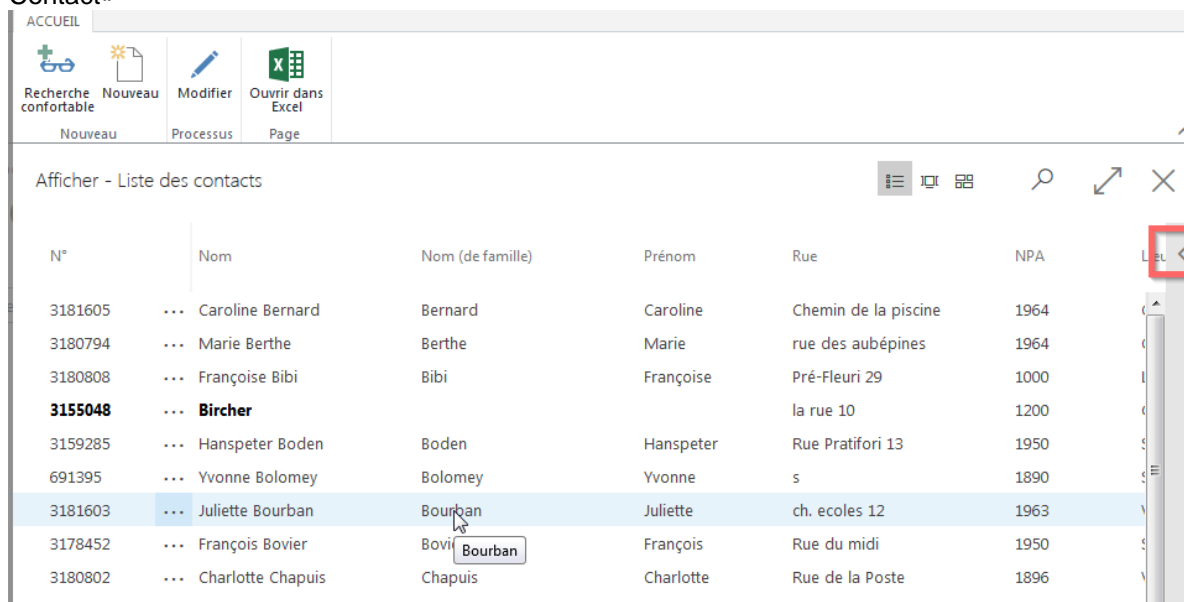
Contact

ACCUEIL

Recherche confortable
Nouveau
Modifier
Ouvrir dans Excel

Nouveau
Processus
Page

Afficher - Liste des contacts

| N° | | Nom | Nom (de famille) | Prénom | Rue | NPA | Lieu |
|---|---|---|---|---|---|---|---|
| 3181605 | ··· | Caroline Bernard | Bernard | Caroline | Chemin de la piscine | 1964 | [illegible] |
| 3180794 | ··· | Marie Berthe | Berthe | Marie | rue des aubépines | 1964 | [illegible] |
| 3180808 | ··· | Françoise Bibi | Bibi | Françoise | Pré-Fleuri 29 | 1000 | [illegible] |
| **3155048** | ··· | **Bircher** | | | la rue 10 | 1200 | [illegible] |
| 3159285 | ··· | Hanspeter Boden | Boden | Hanspeter | Rue Pratifori 13 | 1950 | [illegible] |
| 691395 | ··· | Yvonne Bolomey | Bolomey | Yvonne | s | 1890 | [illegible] |
| 3181603 | ··· | Juliette Bourban | Bourban | Juliette | ch. ecoles 12 | 1963 | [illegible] |
| 3178452 | ··· | François Bovier | Bovi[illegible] | François | Rue du midi | 1950 | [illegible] |
| 3180802 | ··· | Charlotte Chapuis | Chapuis | Charlotte | Rue de la Poste | 1896 | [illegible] |

Bourban